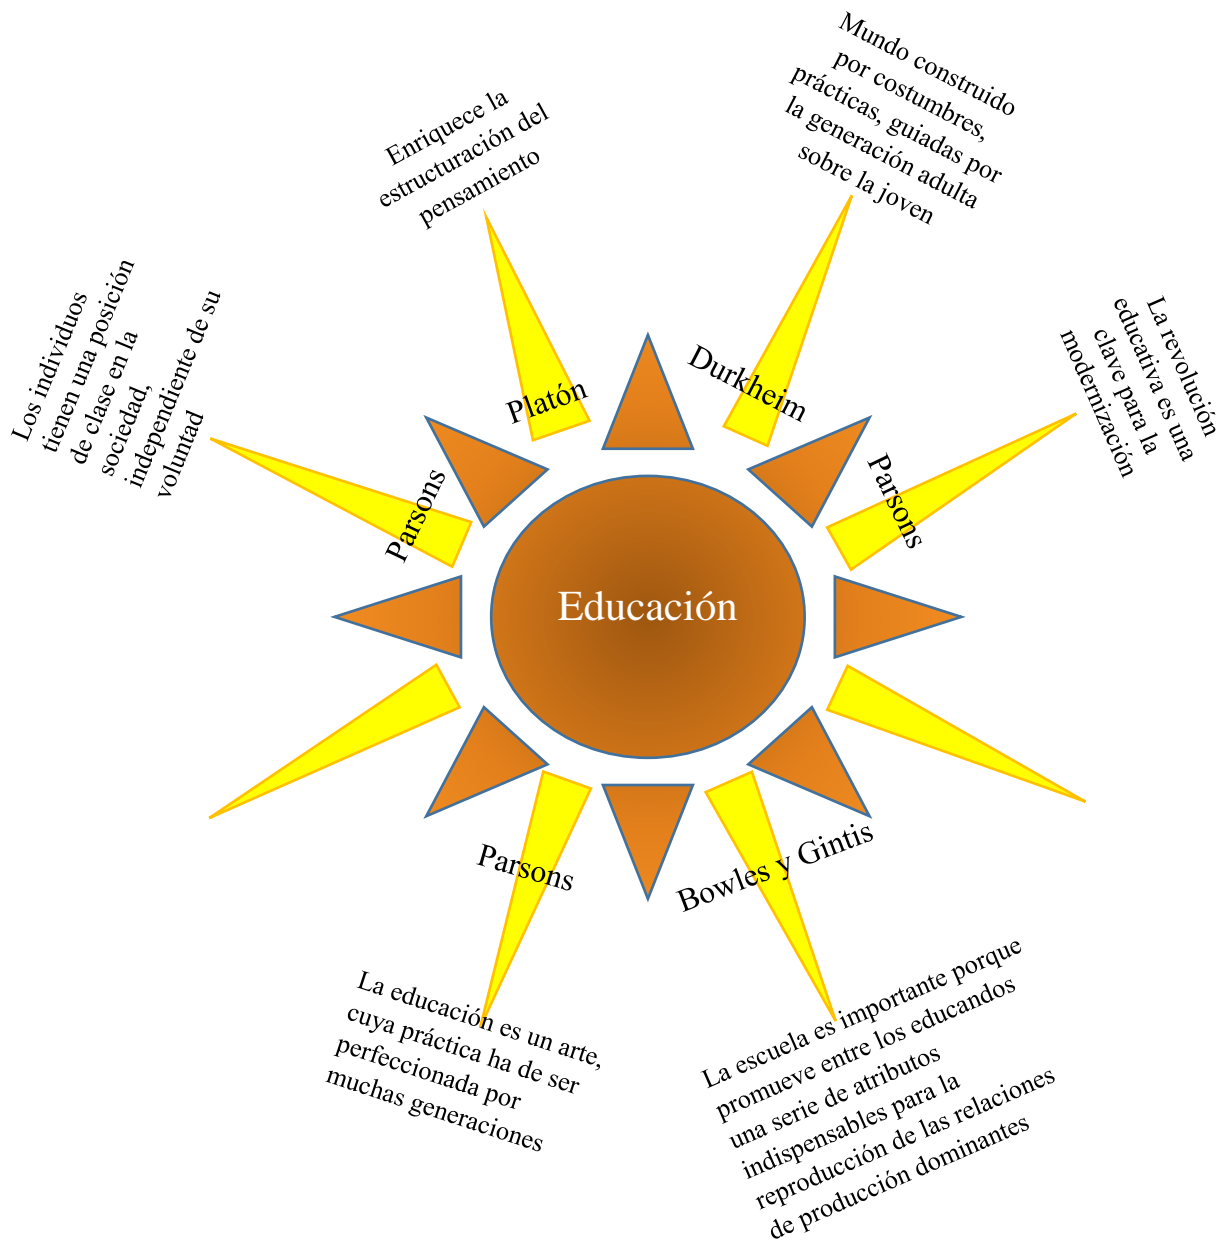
Educación

Platón

Enriquece la estructuración del pensamiento

Durkheim

Mundo construido por costumbres, prácticas, guiadas por la generación adulta sobre la joven

Parsons

La revolución educativa es una clave para la modernización

Parsons

Los individuos tienen una posición de clase en la sociedad, independiente de su voluntad

Parsons

La educación es un arte, cuya práctica ha de ser perfeccionada por muchas generaciones

Bowles y Gintis

La escuela es importante porque promueve entre los educandos una serie de atributos indispensables para la reproducción de las relaciones de producción dominantes